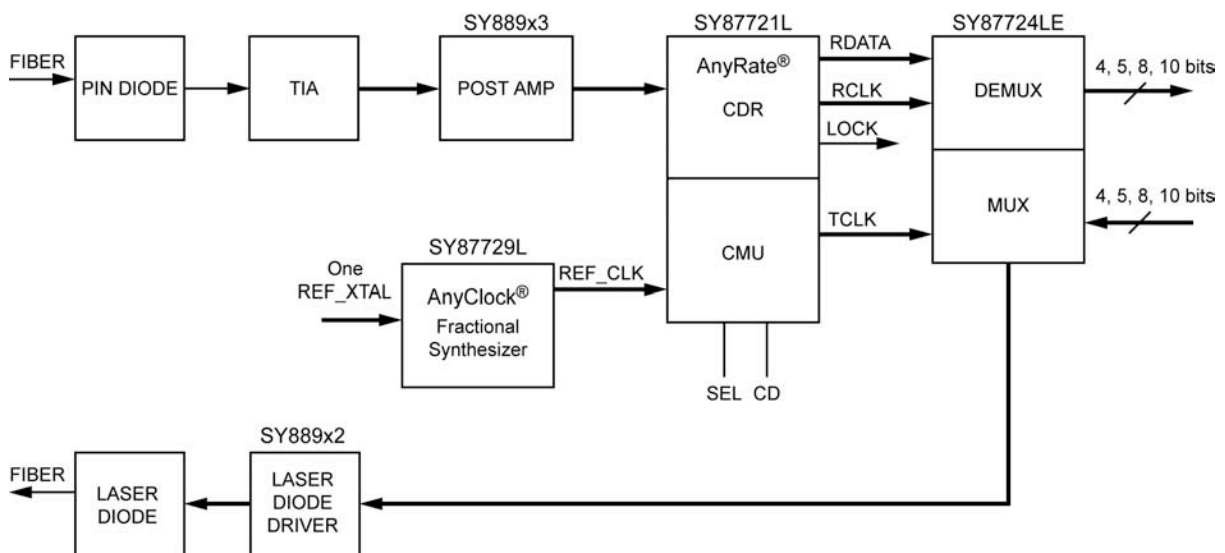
FIBER

PIN DIODE

TIA

SY889x3

POST AMP

SY87721L

AnyRate®

CDR

RDATA

RCLK

LOCK

SY87724LE

DEMUX

4, 5, 8, 10 bits

MUX

4, 5, 8, 10 bits

TCLK

CMU

One REF_XTAL

SY87729L

AnyClock®

Fractional Synthesizer

REF_CLK

SEL CD

SY889x2

FIBER

LASER DIODE

LASER DIODE DRIVER